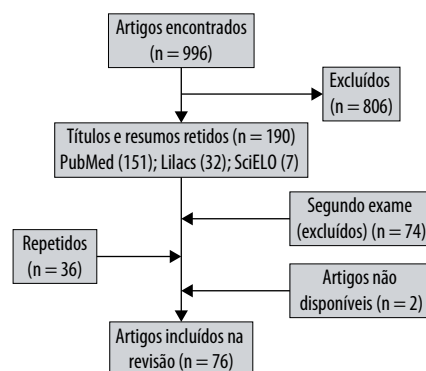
Artigos encontrados
(n = 996)

Excluídos
(n = 806)

Títulos e resumos retidos (n = 190)
PubMed (151); Lilacs (32); SciELO (7)

Segundo exame
(excluídos) (n = 74)

Repetidos
(n = 36)

Artigos não
disponíveis (n = 2)

Artigos incluídos na
revisão (n = 76)